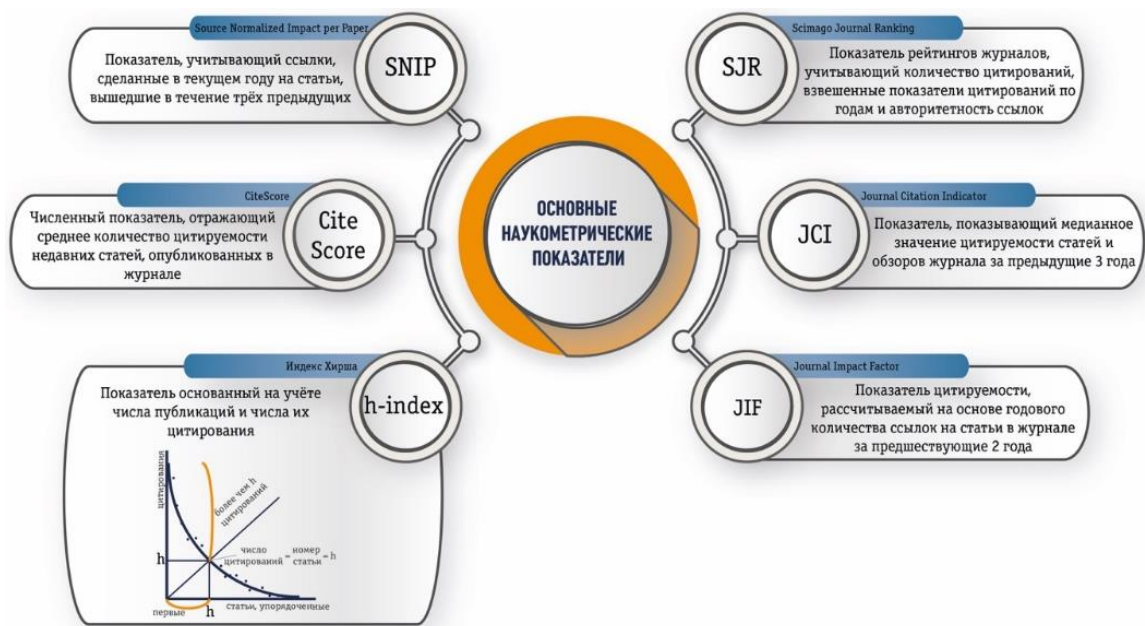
ОСНОВНЫЕ НАУКОМЕТРИЧЕСКИЕ ПОКАЗАТЕЛИ

Source Normalized Impact per Paper

Показатель, учитывающий ссылки, сделанные в текущем году на статьи, вышедшие в течение трёх предыдущих

SNIP

CiteScore

Численный показатель, отражающий среднее количество цитируемости недавних статей, опубликованных в журнале

Cite Score

Индекс Хирша

Показатель основанный на учёте числа публикаций и числа их цитирования

h-index

цитирования

более чем h цитирований

h

число цитирований = номер статьи = h

первые

h

статьи, упорядоченные

Scimago Journal Ranking

Показатель рейтингов журналов, учитывающий количество цитирований, взвешенные показатели цитирований по годам и авторитетность ссылок

SJR

Journal Citation Indicator

Показатель, показывающий медианное значение цитируемости статей и обзоров журнала за предыдущие 3 года

JCI

Journal Impact Factor

Показатель цитируемости, рассчитываемый на основе годового количества ссылок на статьи в журнале за предшествующие 2 года

JIF